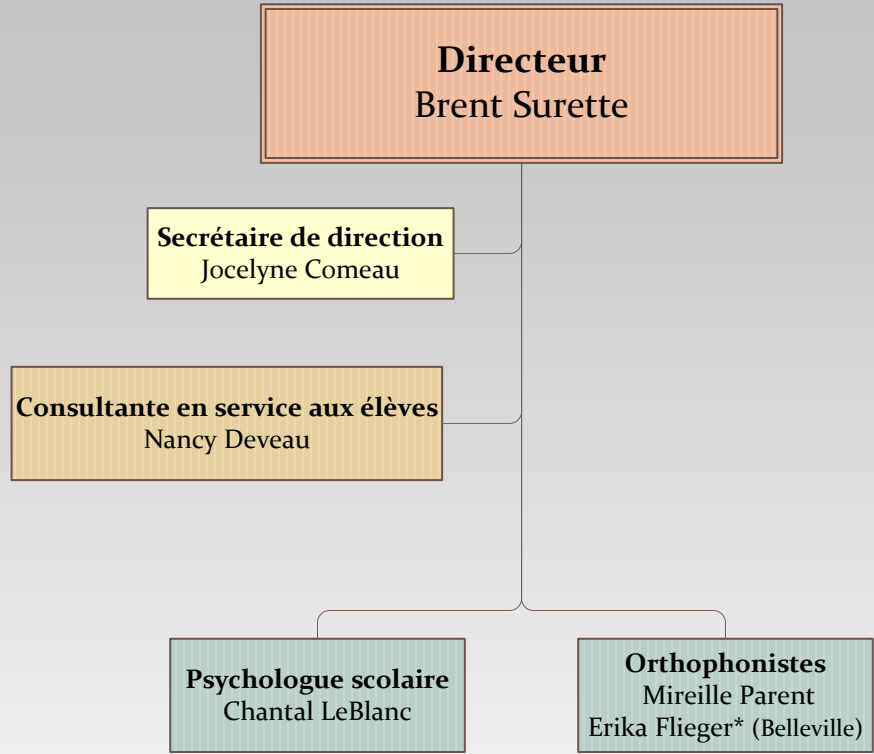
**Directeur**
Brent Surette

**Secrétaire de direction**
Jocelyne Comeau

**Consultante en service aux élèves**
Nancy Deveau

**Psychologue scolaire**
Chantal LeBlanc

**Orthophonistes**
Mireille Parent
Erika Flieger* (Belleville)